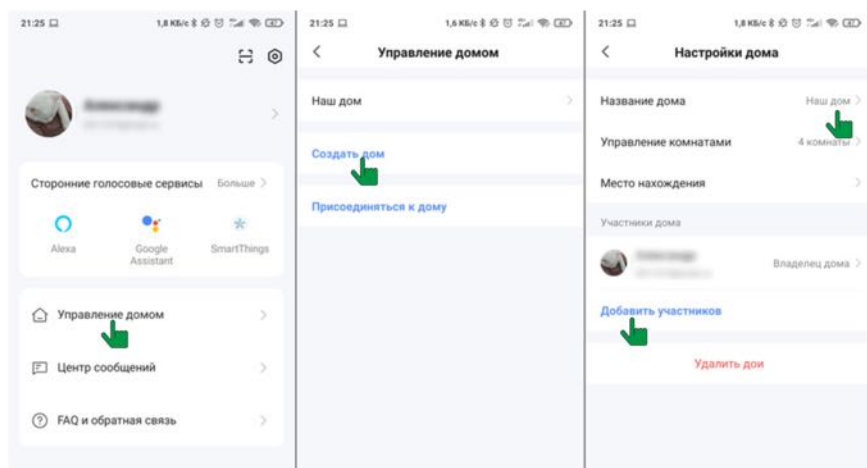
21:25 1,8 КБ/с

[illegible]

Сторонние голосовые сервисы Больше >

Alexa

Google Assistant

SmartThings

Управление домом >

Центр сообщений >

FAQ и обратная связь >

21:25 1,6 КБ/с

<

Управление домом

Наш дом >

Создать дом

Присоединяться к дому

21:25 1,8 КБ/с

<

Настройки дома

Название дома Наш дом >

Управление комнатами 4 комнаты >

Место нахождения >

Участники дома

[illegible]

Владелец дома >

Добавить участников

Удалить дои